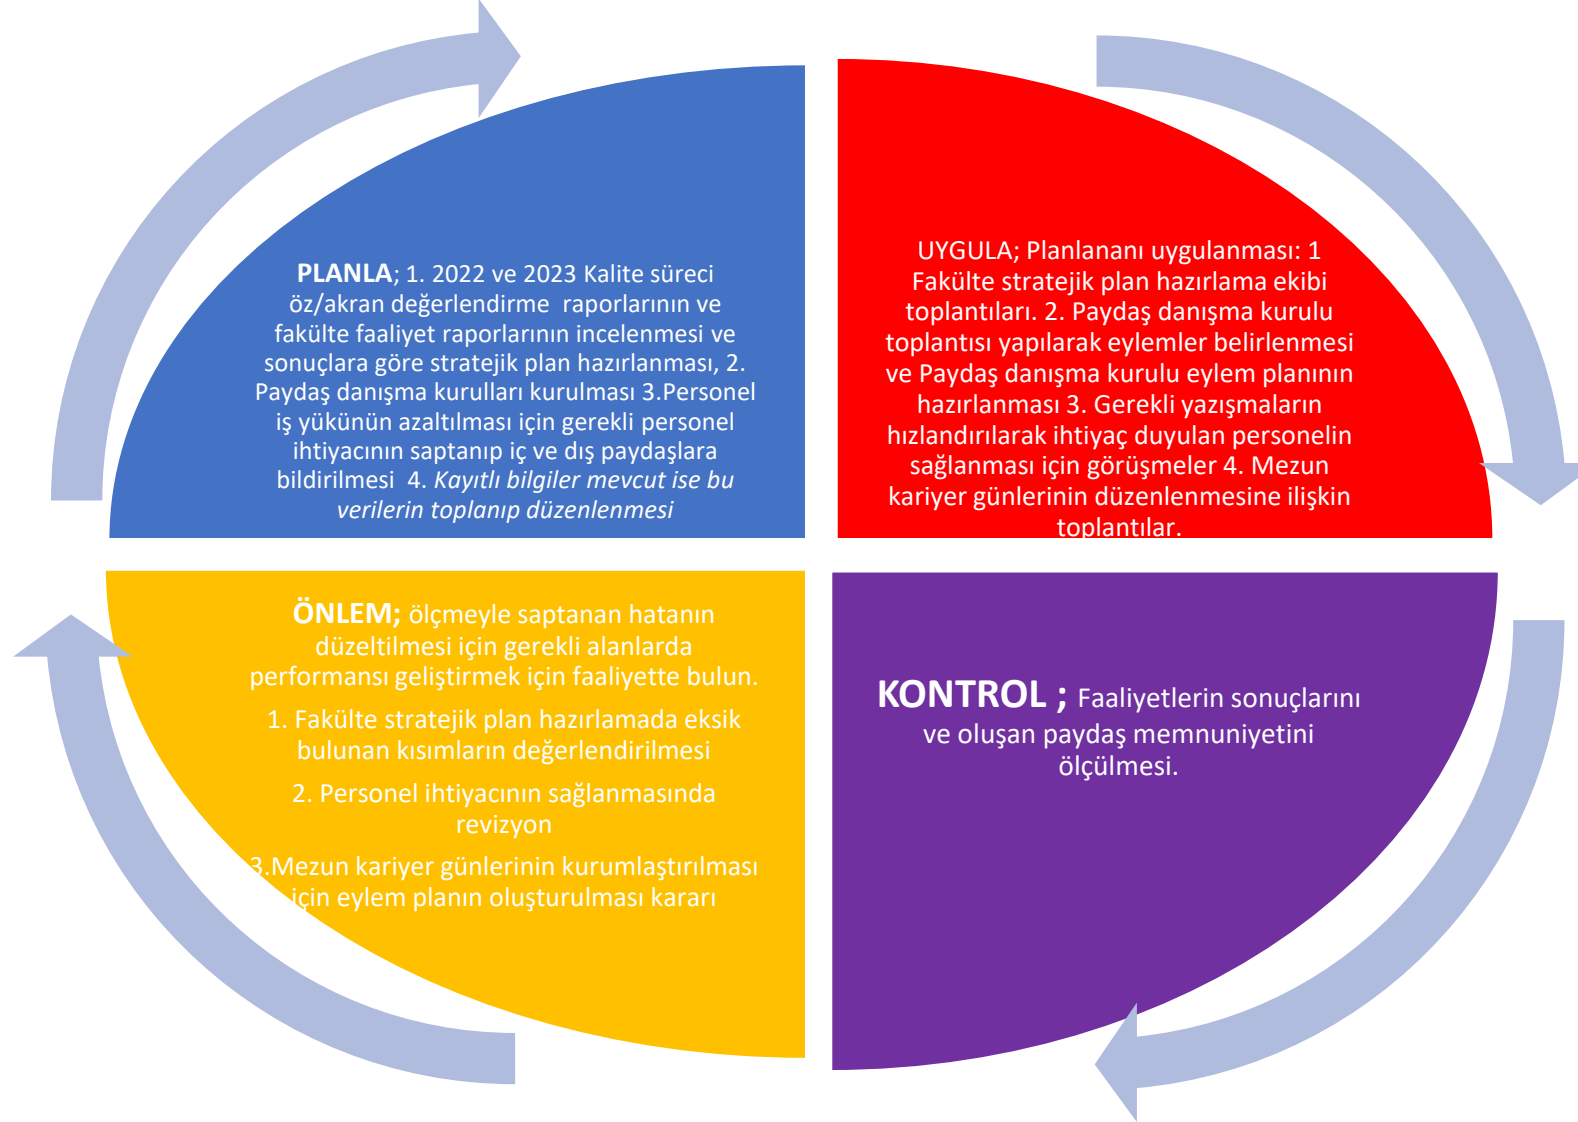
**PLANLA**; 1. 2022 ve 2023 Kalite süreci öz/akran değerlendirme raporlarının ve fakülte faaliyet raporlarının incelenmesi ve sonuçlara göre stratejik plan hazırlanması, 2. Paydaş danışma kurulları kurulması 3.Personel iş yükünün azaltılması için gerekli personel ihtiyacının saptanıp iç ve dış paydaşlara bildirilmesi 4. *Kayıtlı bilgiler mevcut ise bu verilerin toplanıp düzenlenmesi*

UYGULA; Planlananı uygulanması: 1 Fakülte stratejik plan hazırlama ekibi toplantıları. 2. Paydaş danışma kurulu toplantısı yapılarak eylemler belirlenmesi ve Paydaş danışma kurulu eylem planının hazırlanması 3. Gerekli yazışmaların hızlandırılarak ihtiyaç duyulan personelin sağlanması için görüşmeler 4. Mezun kariyer günlerinin düzenlenmesine ilişkin toplantılar.

**ÖNLEM;** ölçmeyle saptanan hatanın düzeltilmesi için gerekli alanlarda performansı geliştirmek için faaliyette bulun.

1. Fakülte stratejik plan hazırlamada eksik bulunan kısımların değerlendirilmesi

2. Personel ihtiyacının sağlanmasında revizyon

3.Mezun kariyer günlerinin kurumlaştırılması için eylem planın oluşturulması kararı

**KONTROL ;** Faaliyetlerin sonuçlarını ve oluşan paydaş memnuniyetini ölçülmesi.